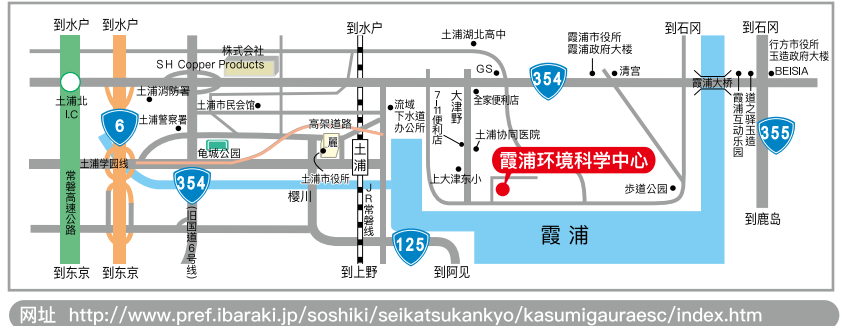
到水户
到水户
株式会社
SH Copper Products
到水户
土浦湖北高中
霞浦市役所
霞浦政府大楼
到石冈
到石冈
行方市役所
玉造政府大楼
GS
354
清宫
BEISIA
霞浦大桥
土浦北 I.C
土浦消防署
土浦市民会馆
流域下水道办公所
7-11便利店
大津野
全家便利店
霞浦互动乐园
道之驿玉造
6
土浦警察署
高架道路
土浦协同医院
355
亀城公园
厕
土浦
霞浦环境科学中心
常磐高速公路
土浦学园线
354
土浦市役所
上大津东小
步道公园
JR常磐线
櫻川
(旧国道6号线)
霞浦
到鹿岛
125
到东京
到东京
到上野
到阿见
网址 http://www.pref.ibaraki.jp/soshiki/seikatsukankyo/kasumigauraesc/index.htm